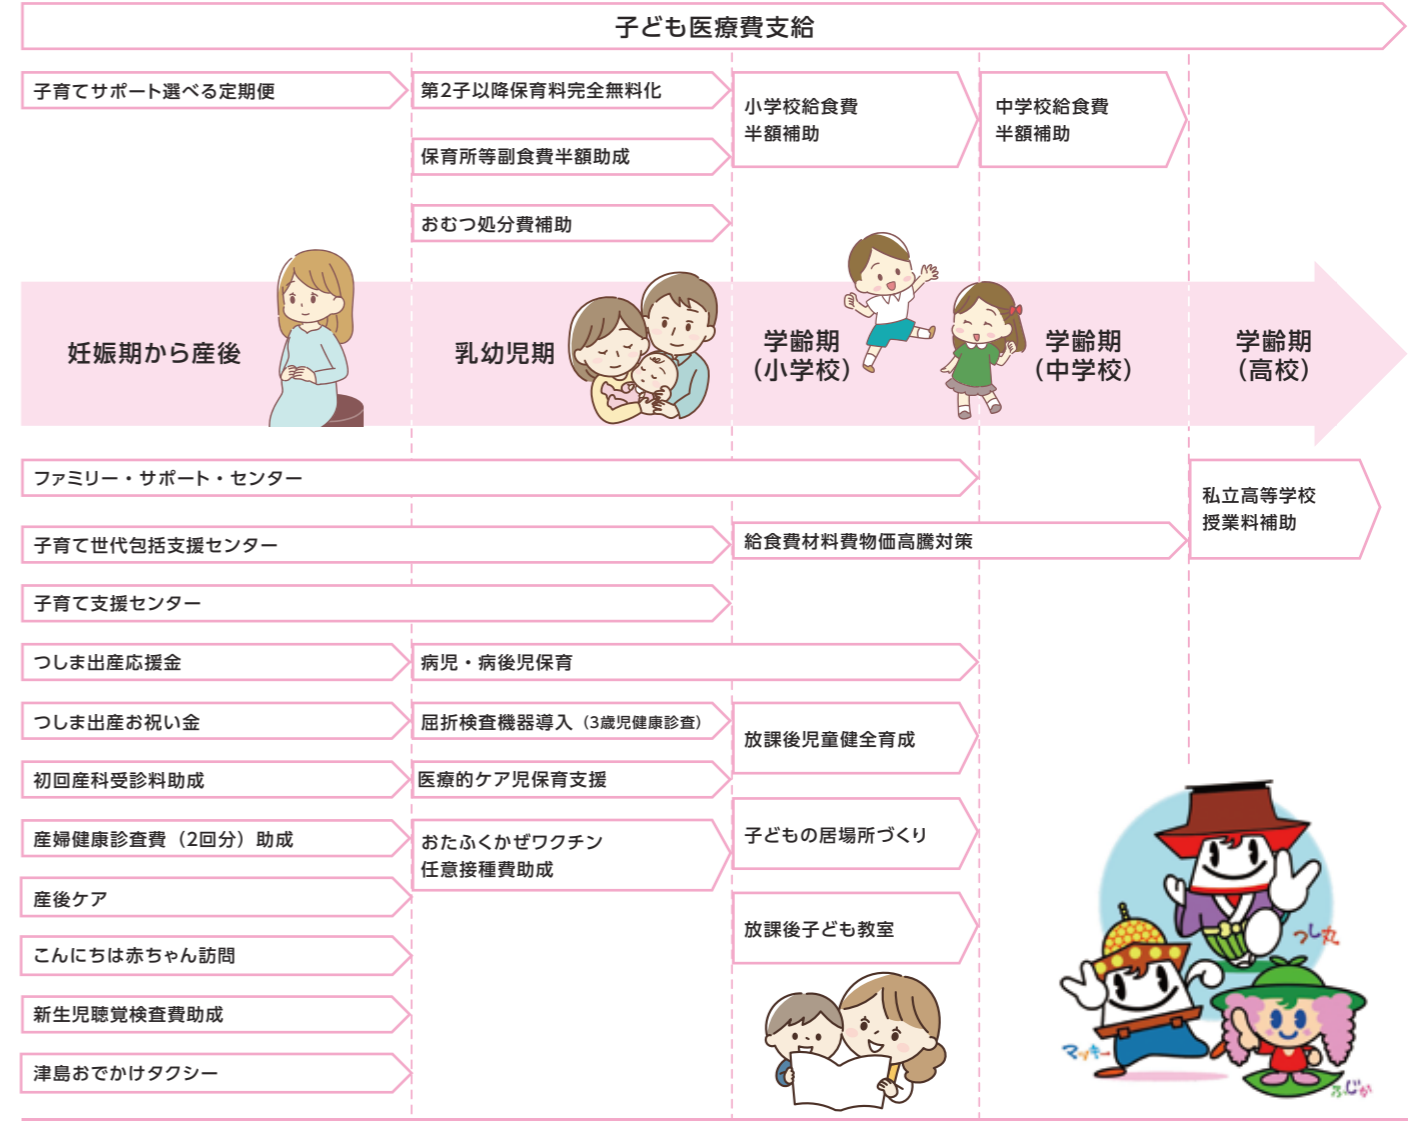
子ども医療費支給

子育てサポート選べる定期便

第2子以降保育料完全無料化

保育所等副食費半額助成

おむつ処分費補助

小学校給食費
半額補助

中学校給食費
半額補助

妊娠期から産後

乳幼児期

学齢期
(小学校)

学齢期
(中学校)

学齢期
(高校)

ファミリー・サポート・センター

子育て世代包括支援センター

給食費材料費物価高騰対策

私立高等学校
授業料補助

子育て支援センター

つしま出産応援金

病児・病後児保育

つしま出産お祝い金

屈折検査機器導入(3歳児健康診査)

放課後児童健全育成

初回産科受診料助成

医療的ケア児保育支援

産婦健康診査費(2回分)助成

おたふくかぜワクチン
任意接種費助成

子どもの居場所づくり

産後ケア

こんにちは赤ちゃん訪問

放課後子ども教室

新生児聴覚検査費助成

津島おでかけタクシー

つし丸

マッキー

ふじか